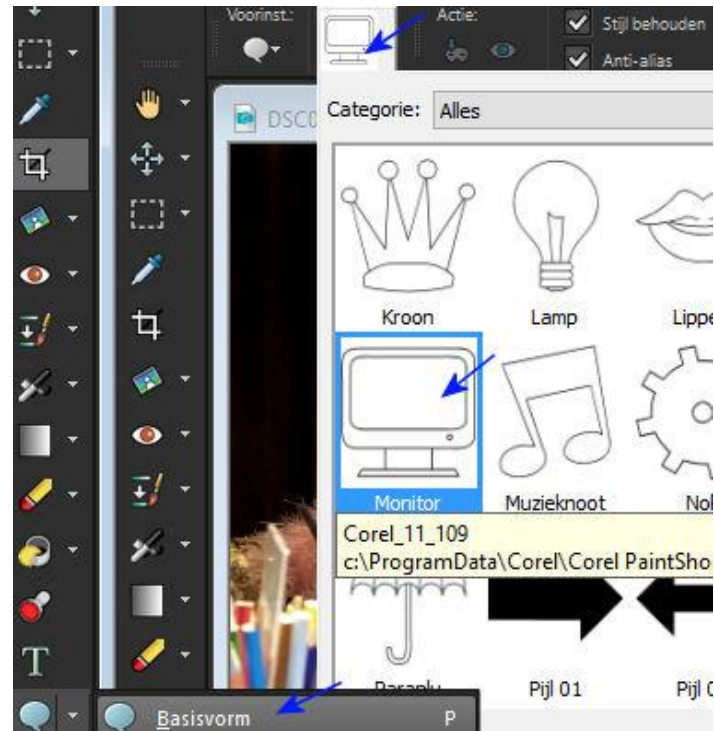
Voorinst.:

Actie:

Stijl behouden

Anti-alias

DSC0

Categorie: Alles

Kroon

Lamp

Lippe

Monitor

Muzieknoot

No

Corel_11_109
c:\ProgramData\Corel\Corel PaintSho

Paraplu

Pijl 01

Pijl 0

T

Basisvorm

P